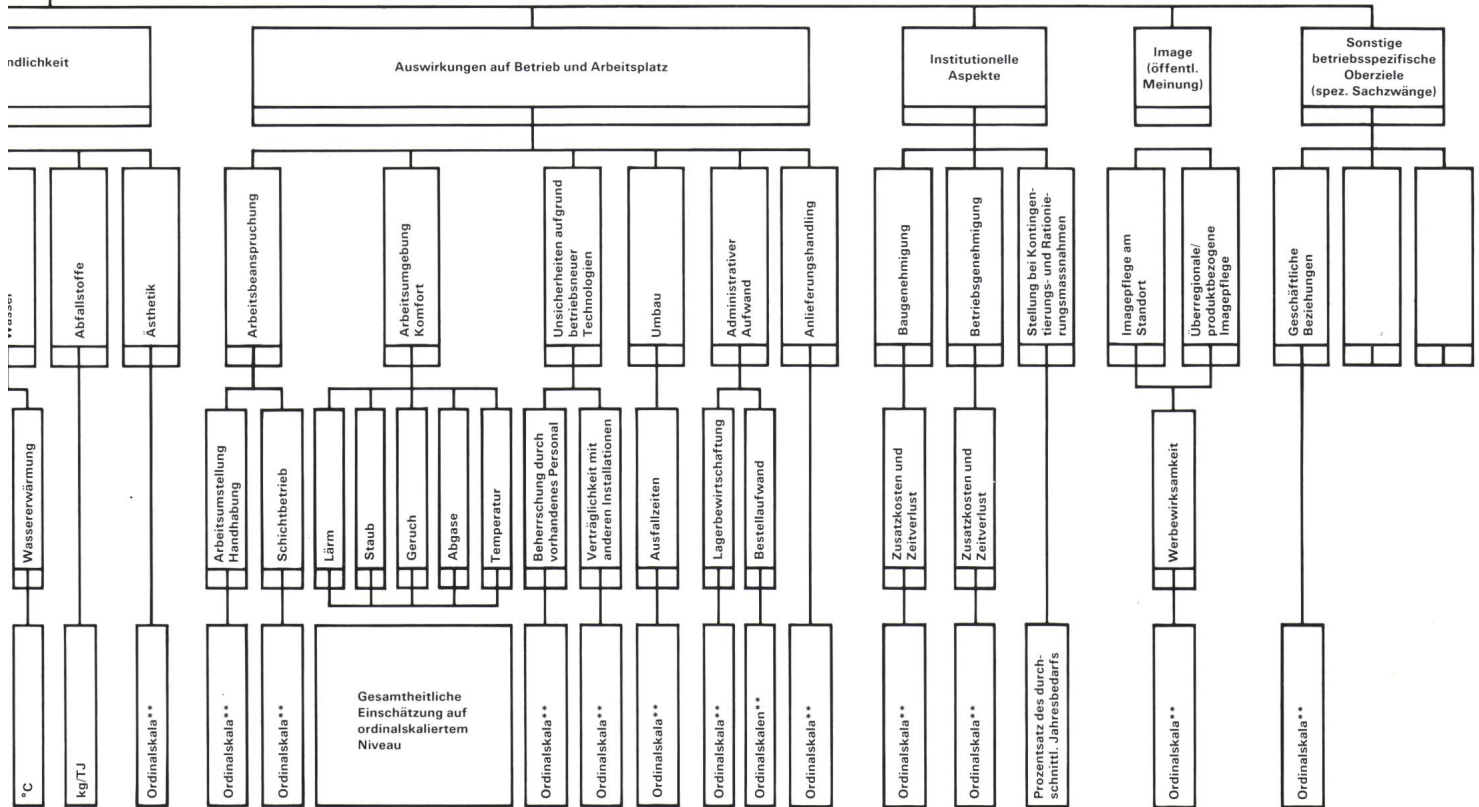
ndlichkeit

Auswirkungen auf Betrieb und Arbeitsplatz

Institutionelle Aspekte

Image (öffentl. Meinung)

Sonstige betriebsspezifische Oberziele (spez. Sachzwänge)

Wasser

Abfallstoffe

Ästhetik

Arbeitsbeanspruchung

Arbeitsumgebung Komfort

Unsicherheiten aufgrund betriebsneuer Technologien

Umbau

Administrativer Aufwand

Anlieferungshandling

Baugenehmigung

Betriebsgenehmigung

Stellung bei Kontingentierungs- und Rationierungsmassnahmen

Imagepflege am Standort

Überregionale/produktbezogene Imagepflege

Geschäftliche Beziehungen

Wassererwärmung

Arbeitsumstellung Handhabung

Schichtbetrieb

Lärm

Staub

Geruch

Abgase

Temperatur

Beherrschung durch vorhandenes Personal

Verträglichkeit mit anderen Installationen

Ausfallzeiten

Lagerbewirtschaftung

Bestellaufwand

Zusatzkosten und Zeitverlust

Zusatzkosten und Zeitverlust

Werbewirksamkeit

°C

kg/TJ

Ordinalskala**

Ordinalskala**

Ordinalskala**

Gesamtheitliche Einschätzung auf ordinalskaliertem Niveau

Ordinalskala**

Ordinalskala**

Ordinalskala**

Ordinalskala**

Ordinalskalen**

Ordinalskala**

Ordinalskala**

Ordinalskala**

Prozentsatz des durchschnittl. Jahresbedarfs

Ordinalskala**

Ordinalskala**